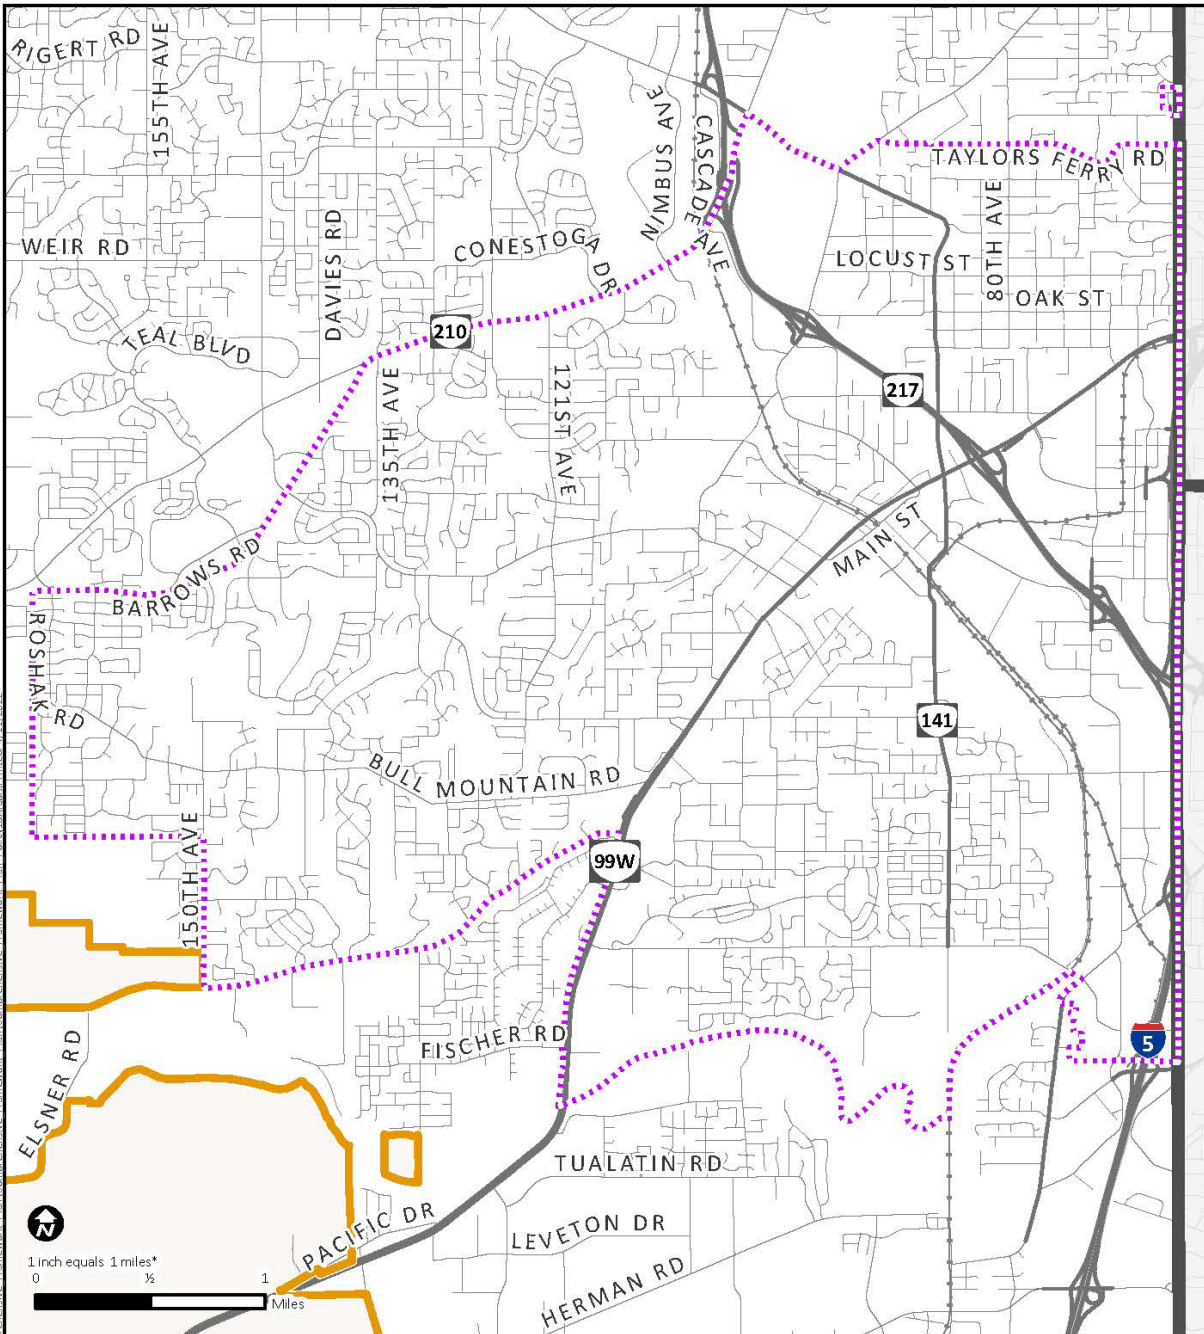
RIGERT RD
155TH AVE
WEIR RD
DAVIES RD
CONESTOGA DR
NIMBUS AVE
CASCADE AVE
TAYLORS FERRY RD
LOCUST ST
80TH AVE
OAK ST
TEAL BLVD
210
135TH AVE
121ST AVE
217
MAIN ST
BARROWS RD
ROSHAK RD
141
BULL MOUNTAIN RD
150TH AVE
99W
ELSNER RD
FISCHER RD
5
TUALATIN RD
LEVETON DR
PACIFIC DR
HERMAN RD
N
1 inch equals 1 miles*
0 ½ 1
Miles